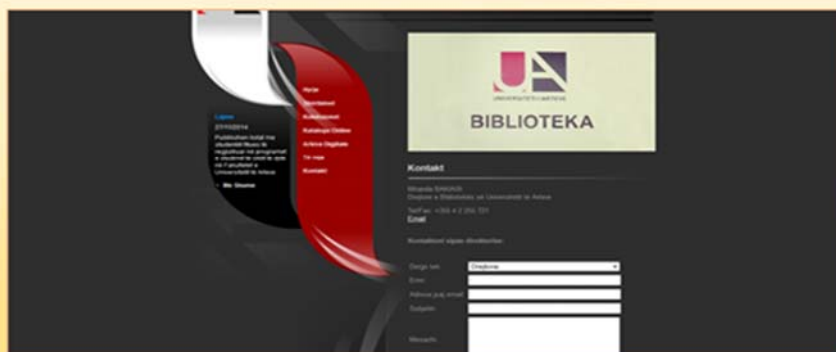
UNIVERSITETI I ARTEVE

BIBLIOTEKA

Lajme
27/10/2014
Publikohen listat me studentët fitues të regjistruar në programet e studimit të ciklit të parë në Fakultetet e Universitetit të Arteve

» Më Shume

Hyrje
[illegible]
Koleksionet
Katalogu Online
Arkiva Digitale
Tiv map
Kontakt

Kontakt

Miranda BAKIAJ
Drejtore e Bibliotekës së Universitetit të Arteve
Tel/Fax: +355 4 2 256 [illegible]
Email

Kontaktoni vijues drejtorive:

Dërgo tek: Drejtorie
Emri:
Adresa juaj email:
Subjekti:
Mesazh: